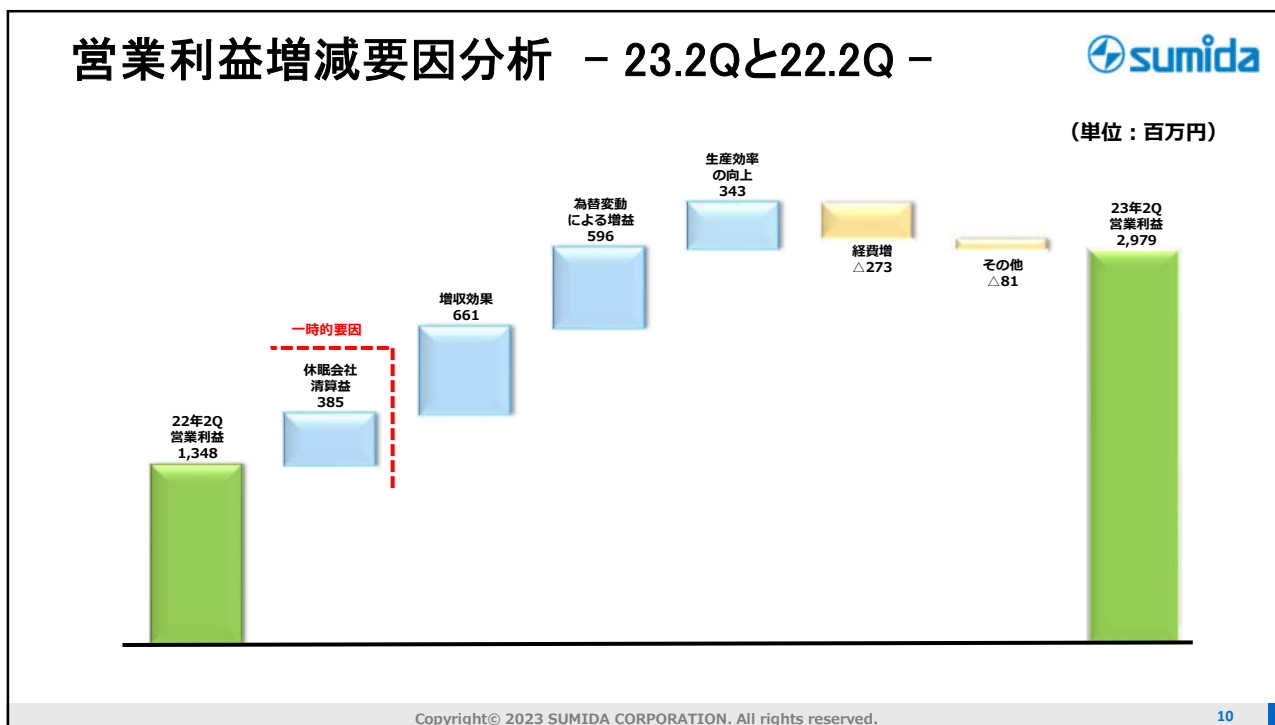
営業利益増減要因分析 － 23.2Qと22.2Q －

sumida

（単位：百万円）

22年2Q
営業利益
1,348

一時的要因

休眠会社
清算益
385

増収効果
661

為替変動
による増益
596

生産効率
の向上
343

経費増
△273

その他
△81

23年2Q
営業利益
2,979

Copyright© 2023 SUMIDA CORPORATION. All rights reserved.

10